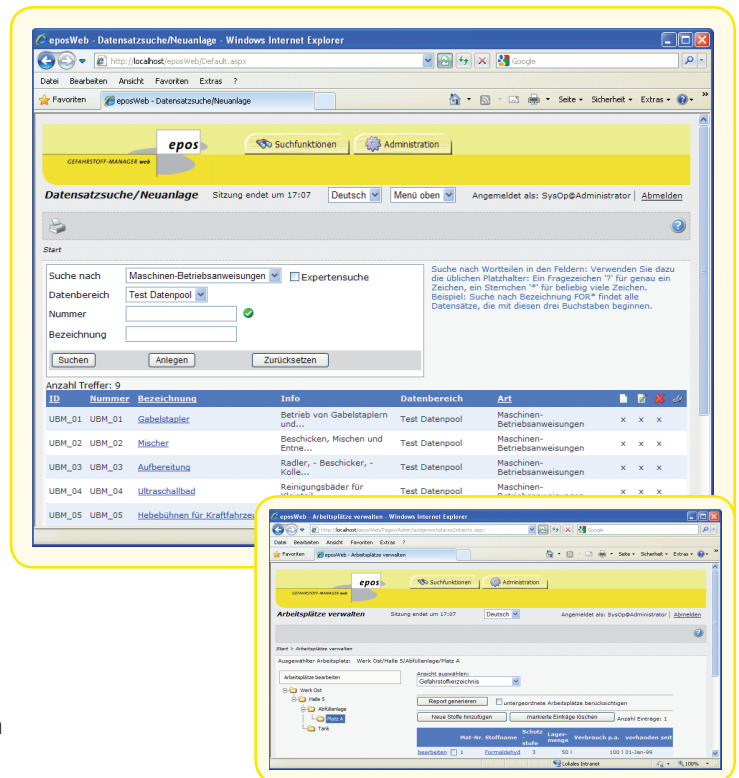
eposWeb - Datensatzsuche/Neuanlage - Windows Internet Explorer

http://localhost/eposWeb/Default.aspx

Google

Datei Bearbeiten Ansicht Favoriten Extras ?

Favoriten eposWeb - Datensatzsuche/Neuanlage

Seite Sicherheit Extras

epos
GEFAHRSTOFF-MANAGER web

Suchfunktionen Administration

Datensatzsuche/Neuanlage Sitzung endet um 17:07 Deutsch Menü oben Angemeldet als: SysOp@Administrator | Abmelden

Start

Suche nach Maschinen-Betriebsanweisungen Expertensuche
Datenbereich Test Datenpool
Nummer
Bezeichnung
Suchen Anlegen Zurücksetzen

Suche nach Wortteilen in den Feldern: Verwenden Sie dazu die üblichen Platzhalter: Ein Fragezeichen '?' für genau ein Zeichen, ein Sternchen '*' für beliebig viele Zeichen. Beispiel: Suche nach Bezeichnung FOR* findet alle Datensätze, die mit diesen drei Buchstaben beginnen.

Anzahl Treffer: 9

| ID | Nummer | Bezeichnung | Info | Datenbereich | Art | | | |
|---|---|---|---|---|---|---|---|---|
| UBM_01 | UBM_01 | Gabelstapler | Betrieb von Gabelstaplern und... | Test Datenpool | Maschinen-Betriebsanweisungen | x | x | x |
| UBM_02 | UBM_02 | Mischer | Beschicken, Mischen und Entne... | Test Datenpool | Maschinen-Betriebsanweisungen | x | x | x |
| UBM_03 | UBM_03 | Aufbereitung | Radler, - Beschicker, - Kolle... | Test Datenpool | Maschinen-Betriebsanweisungen | x | x | x |
| UBM_04 | UBM_04 | Ultraschallbad | Reinigungsbäder für Kleinteil | Test Datenpool | Maschinen-Betriebsanweisungen | x | x | x |
| UBM_05 | UBM_05 | Hebebühnen für Kraftfahrze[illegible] | | | | | | |

eposWeb - Arbeitsplätze verwalten - Windows Internet Explorer

http://localhost/eposWeb/Pages/Admin/assignworkplacesDetails.aspx

Google

Datei Bearbeiten Ansicht Favoriten Extras ?

Favoriten eposWeb - Arbeitsplätze verwalten

Seite Sicherheit Extras

epos
GEFAHRSTOFF-MANAGER web

Suchfunktionen Administration

Arbeitsplätze verwalten Sitzung endet um 17:07 Deutsch Angemeldet als: SysOp@Administrator | Abmelden

Start > Arbeitsplätze verwalten

Ausgewählter Arbeitsplatz: Werk Ost/Halle 5/Abfüllanlage/Platz A

Arbeitsplätze bearbeiten

Werk Ost
Halle 5
Abfüllanlage
Platz A
Tank

Ansicht auswählen:
Gefahrstoffverzeichnis

Report generieren untergeordnete Arbeitsplätze berücksichtigen

Neue Stoffe hinzufügen markierte Einträge löschen Anzahl Einträge: 1

| | Mat-Nr. | Stoffname | Schutz-stufe | Lager-menge | Verbrauch p.a. | vorhanden seit |
|---|---|---|---|---|---|---|
| bearbeiten | 1 | Formaldehyd | 3 | 50 l | 100 l | 01-Jan-99 |

Lokales Intranet 100%